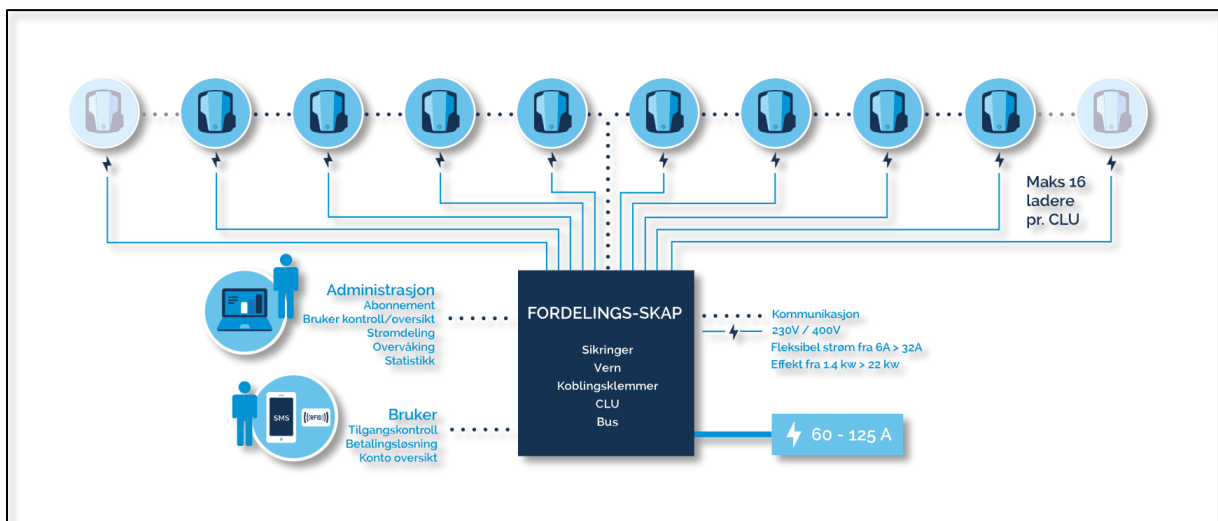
Maks 16 ladere pr. CLU

Administrasjon
Abonnement
Bruker kontroll/oversikt
Strømdeling
Overvåking
Statistikk

FORDELINGS-SKAP

Sikringer
Vern
Koblingsklemmer
CLU
Bus

Kommunikasjon
230V / 400V
Fleksibel strøm fra 6A > 32A
Effekt fra 1.4 kw > 22 kw

SMS
((RFID))

Bruker
Tilgangskontroll
Betalingsløsning
Konto oversikt

60 - 125 A